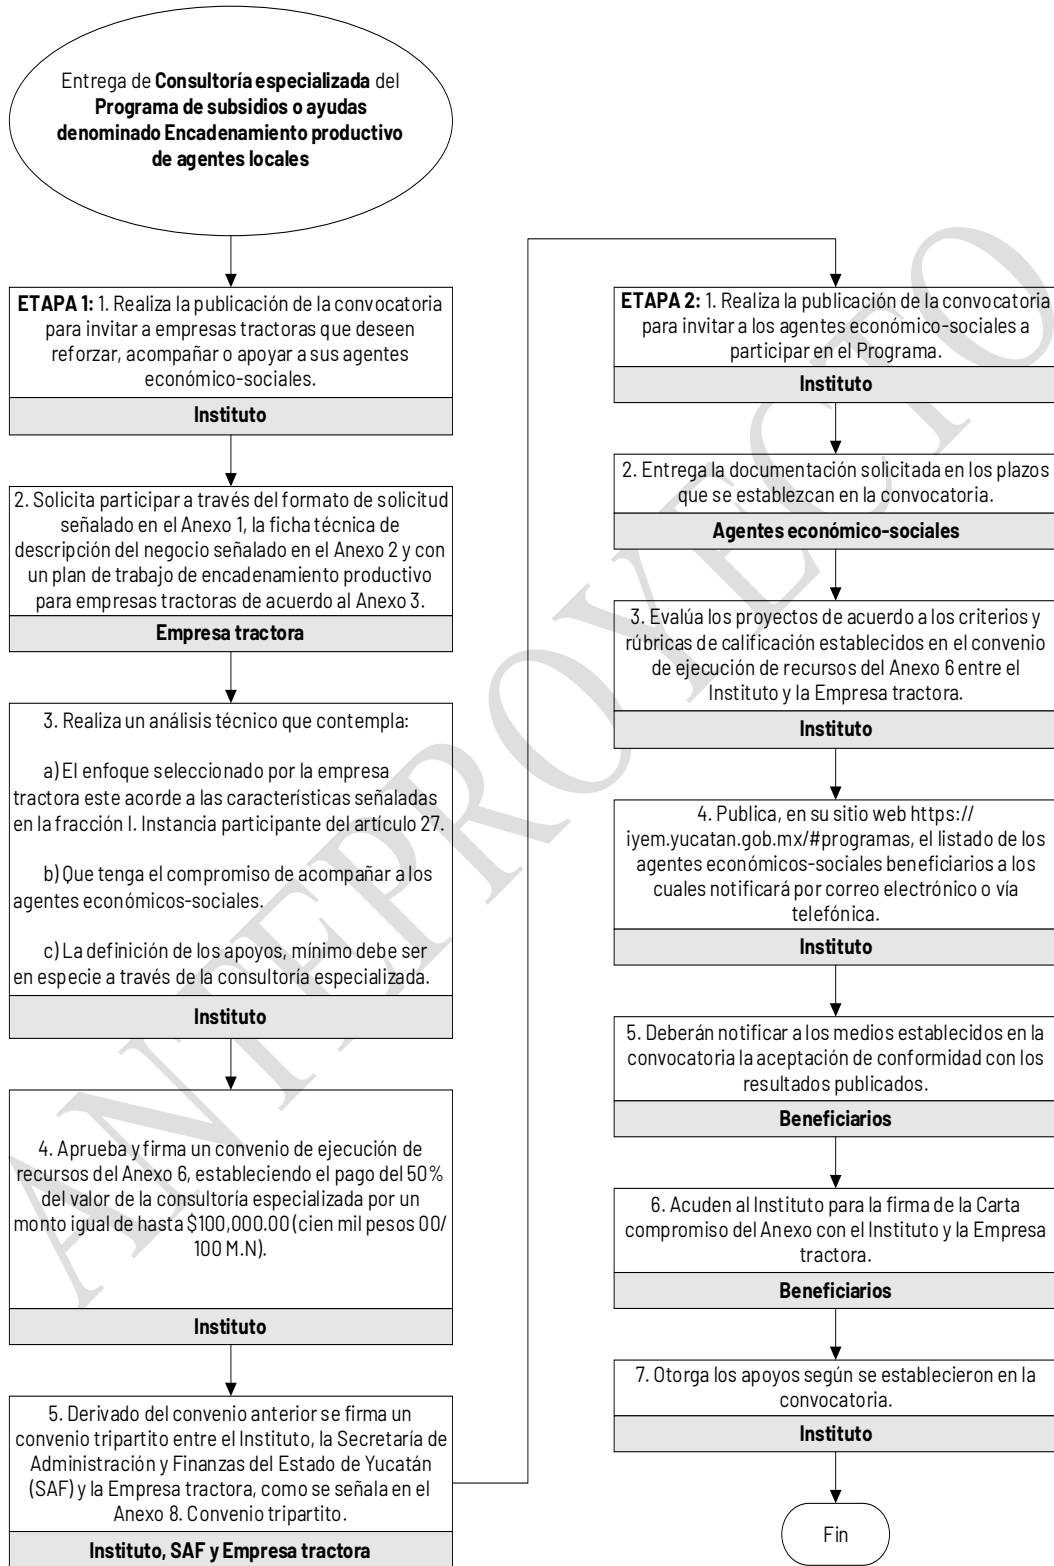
Entrega de **Consultoría especializada** del **Programa de subsidios o ayudas denominado Encadenamiento productivo de agentes locales**

**ETAPA 1:** 1. Realiza la publicación de la convocatoria para invitar a empresas tractoras que deseen reforzar, acompañar o apoyar a sus agentes económico-sociales.

**Instituto**

2. Solicita participar a través del formato de solicitud señalado en el Anexo 1, la ficha técnica de descripción del negocio señalado en el Anexo 2 y con un plan de trabajo de encadenamiento productivo para empresas tractoras de acuerdo al Anexo 3.

**Empresa tractora**

3. Realiza un análisis técnico que contempla:

a) El enfoque seleccionado por la empresa tractora este acorde a las características señaladas en la fracción I. Instancia participante del artículo 27.

b) Que tenga el compromiso de acompañar a los agentes económicos-sociales.

c) La definición de los apoyos, mínimo debe ser en especie a través de la consultoría especializada.

**Instituto**

4. Aprueba y firma un convenio de ejecución de recursos del Anexo 6, estableciendo el pago del 50% del valor de la consultoría especializada por un monto igual de hasta $100,000.00 (cien mil pesos 00/100 M.N).

**Instituto**

5. Derivado del convenio anterior se firma un convenio tripartito entre el Instituto, la Secretaría de Administración y Finanzas del Estado de Yucatán (SAF) y la Empresa tractora, como se señala en el Anexo 8. Convenio tripartito.

**Instituto, SAF y Empresa tractora**

**ETAPA 2:** 1. Realiza la publicación de la convocatoria para invitar a los agentes económico-sociales a participar en el Programa.

**Instituto**

2. Entrega la documentación solicitada en los plazos que se establezcan en la convocatoria.

**Agentes económico-sociales**

3. Evalúa los proyectos de acuerdo a los criterios y rúbricas de calificación establecidos en el convenio de ejecución de recursos del Anexo 6 entre el Instituto y la Empresa tractora.

**Instituto**

4. Publica, en su sitio web https://iyem.yucatan.gob.mx/#programas, el listado de los agentes económicos-sociales beneficiarios a los cuales notificará por correo electrónico o vía telefónica.

**Instituto**

5. Deberán notificar a los medios establecidos en la convocatoria la aceptación de conformidad con los resultados publicados.

**Beneficiarios**

6. Acuden al Instituto para la firma de la Carta compromiso del Anexo con el Instituto y la Empresa tractora.

**Beneficiarios**

7. Otorga los apoyos según se establecieron en la convocatoria.

**Instituto**

Fin

ANTEPROYECTO